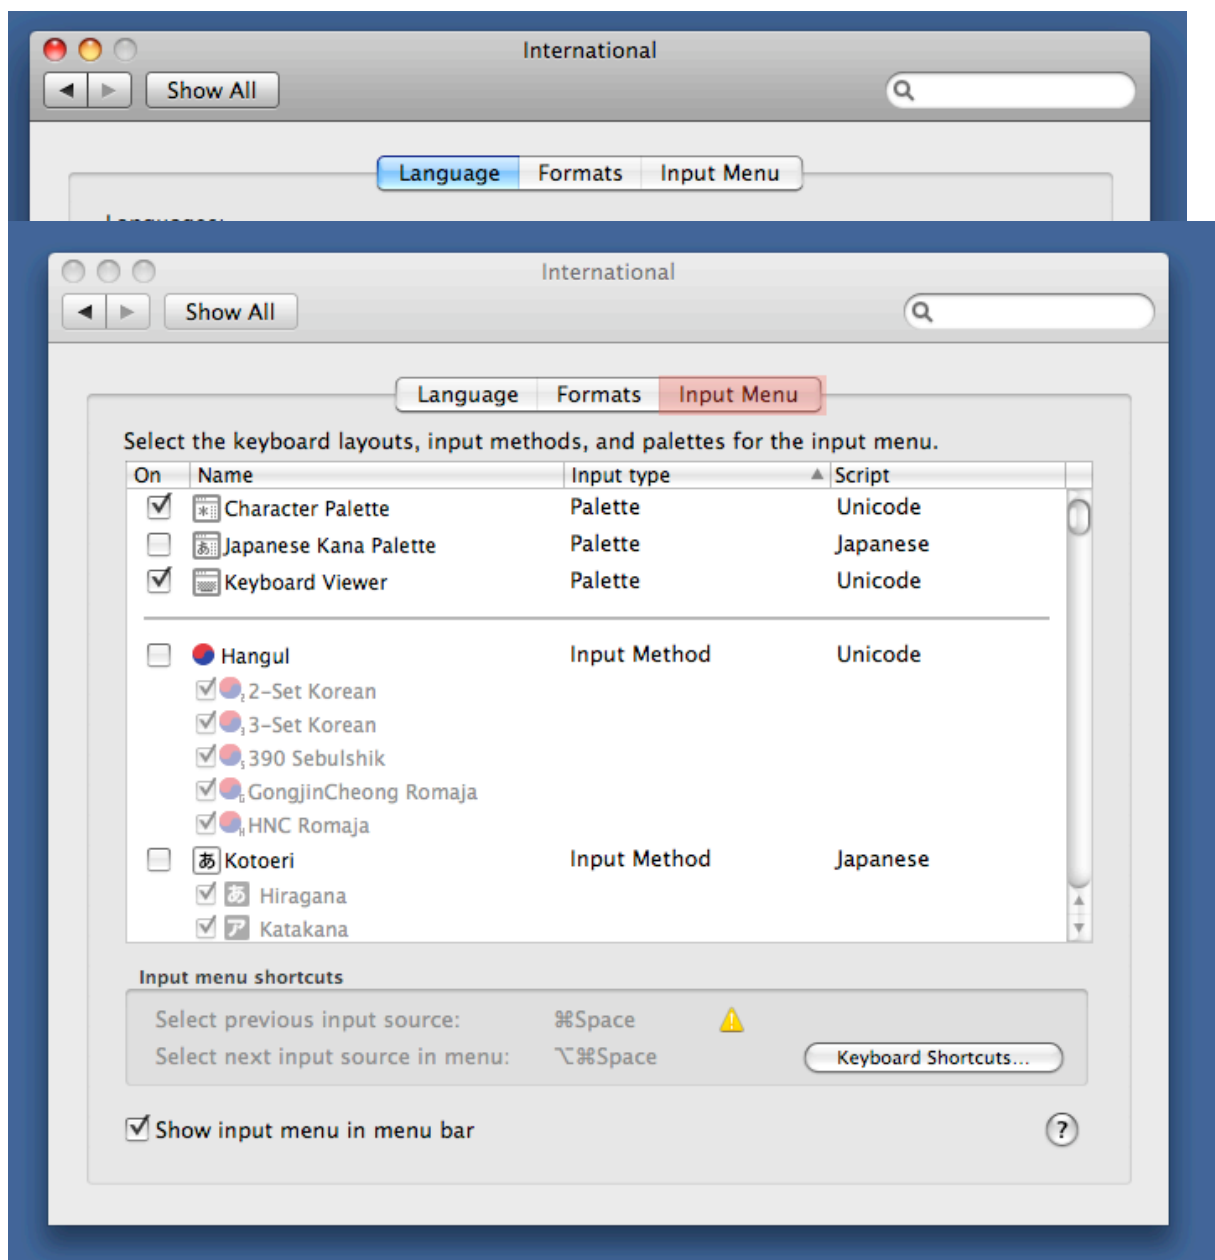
International

Show All

Language | Formats | Input Menu

International

Show All

Language | Formats | Input Menu

Select the keyboard layouts, input methods, and palettes for the input menu.

| On | Name | Input type | Script |
|---|---|---|---|
| ☑ | Character Palette | Palette | Unicode |
| ☐ | Japanese Kana Palette | Palette | Japanese |
| ☑ | Keyboard Viewer | Palette | Unicode |
| ☐ | Hangul | Input Method | Unicode |
| ☑ | 2-Set Korean | | |
| ☑ | 3-Set Korean | | |
| ☑ | 390 Sebulshik | | |
| ☑ | GongjinCheong Romaja | | |
| ☑ | HNC Romaja | | |
| ☐ | Kotoeri | Input Method | Japanese |
| ☑ | Hiragana | | |
| ☑ | Katakana | | |

Input menu shortcuts

Select previous input source: ⌘Space

Select next input source in menu: ⌥⌘Space

Keyboard Shortcuts...

Show input menu in menu bar

?